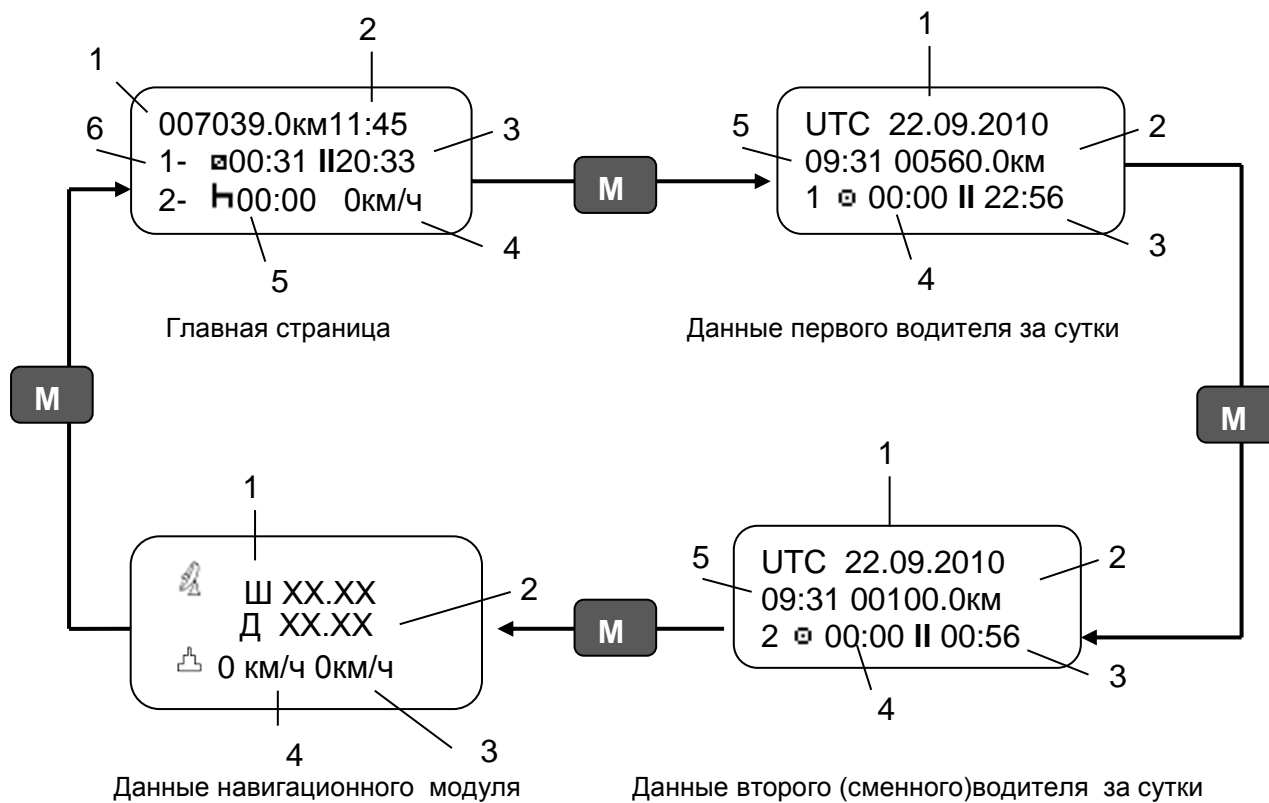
1
2
007039.0км11:45
6
1- 00:31 II20:33
3
2- 00:00 0км/ч
4
5

Главная страница

M

1
UTC 22.09.2010
5
2
09:31 00560.0км
1 00:00 II 22:56
3
4

Данные первого водителя за сутки

M

M

1
Ш XX.XX
2
Д XX.XX
0 км/ч 0км/ч
4
3

Данные навигационного модуля

M

1
5
UTC 22.09.2010
2
09:31 00100.0км
2 00:00 II 00:56
4
3

Данные второго (сменного)водителя за сутки